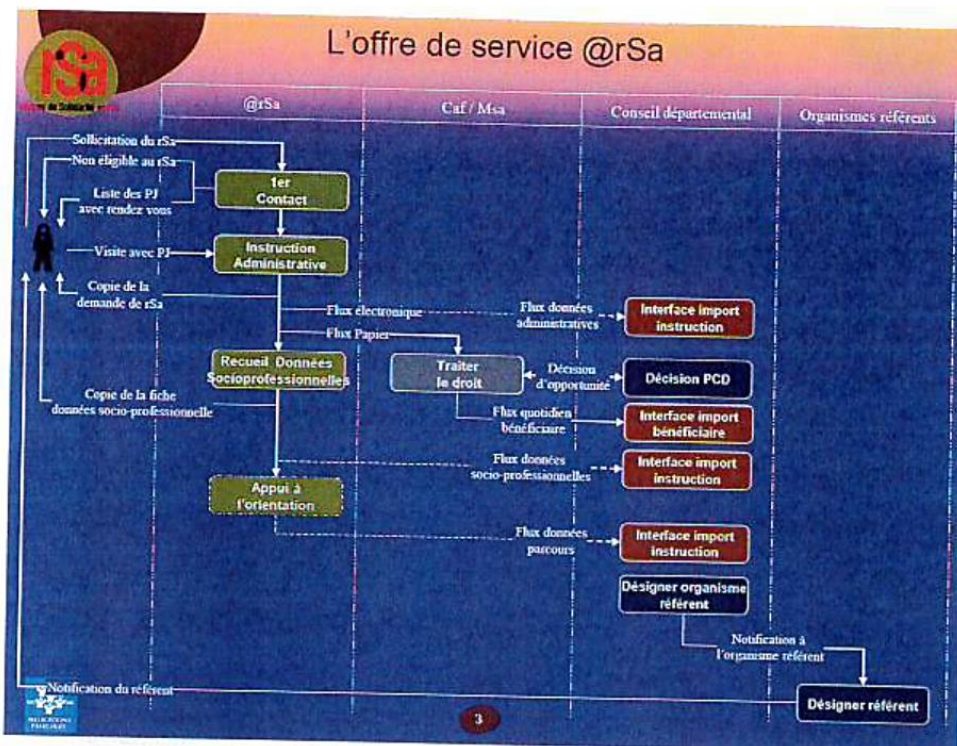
rSa

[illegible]

L'offre de service @rSa

@rSa

Caf / Msa

Conseil départemental

Organismes référents

Sollicitation du rSa

Non éligible au rSa

Liste des PJ avec rendez vous

1er Contact

Visite avec PJ

Instruction Administrative

Copie de la demande de rSa

Flux électronique

Flux données administratives

Interface import instruction

Flux Papier

Recueil Données Socioprofessionnelles

Traiter le droit

Décision d'opportunité

Décision PCD

Copie de la fiche données socio-professionnelle

Flux quotidien bénéficiaire

Interface import bénéficiaire

Flux données socio-professionnelles

Interface import instruction

Appui à l'orientation

Flux données parcours

Interface import instruction

Désigner organisme référent

Notification à l'organisme référent

Notification du référent

Désigner référent

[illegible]

3